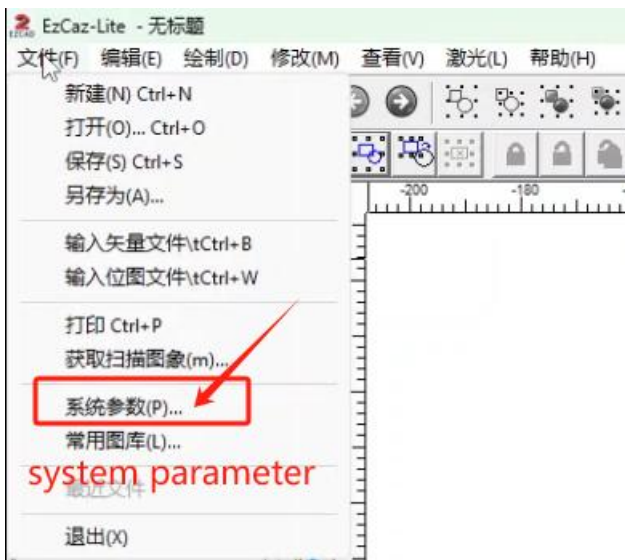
EzCaz-Lite - 无标题

文件(F) 编辑(E) 绘制(D) 修改(M) 查看(V) 激光(L) 帮助(H)

新建(N) Ctrl+N
打开(O)... Ctrl+O
保存(S) Ctrl+S
另存为(A)...

输入矢量文件\tCtrl+B
输入位图文件\tCtrl+W

打印 Ctrl+P
获取扫描图象(m)...

系统参数(P)...
常用图库(L)...
最近文件

退出(X)

-200 -180

system parameter